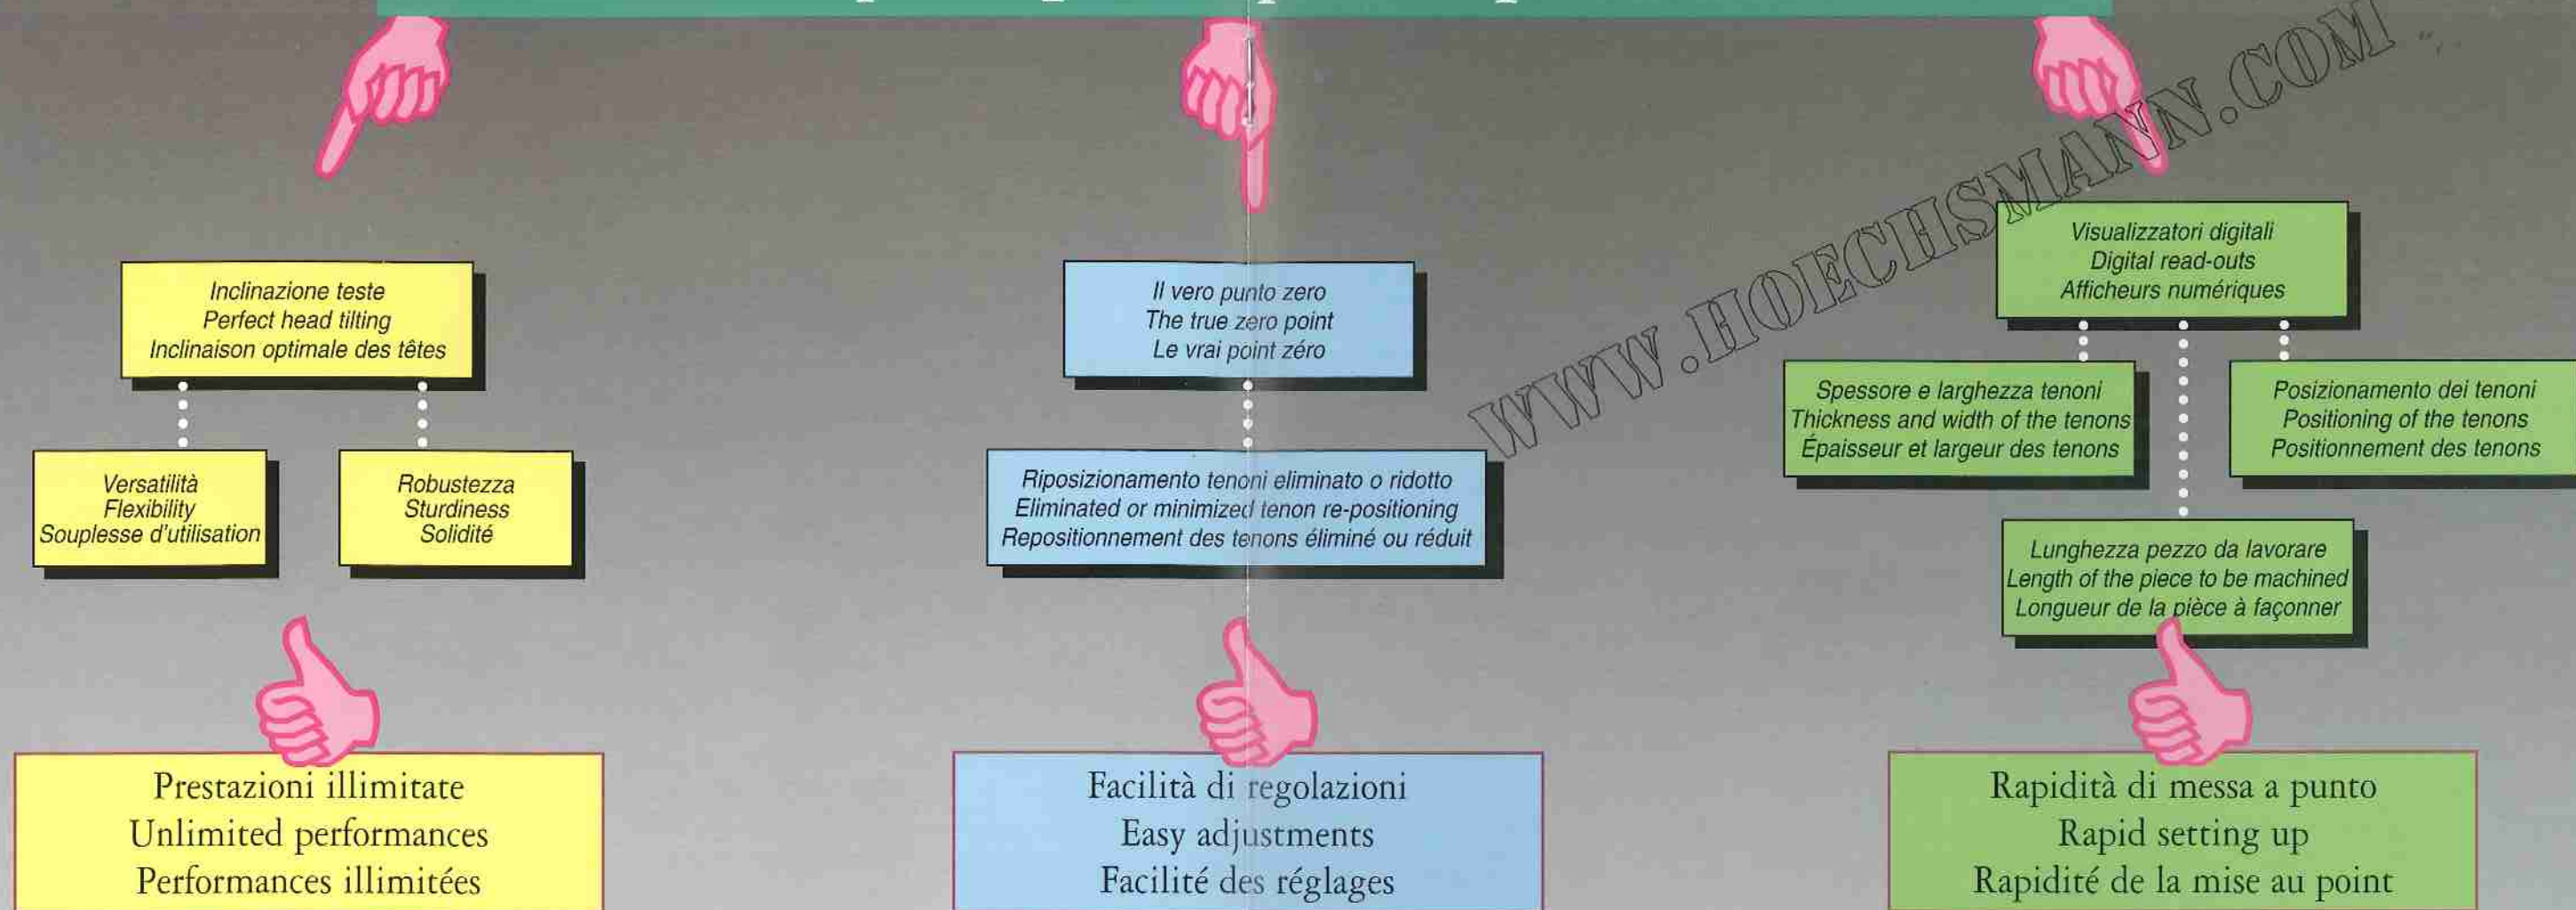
WWW.HOECHSMANN.COM

Inclinazione teste
Perfect head tilting
Inclinaison optimale des têtes

Versatilità
Flexibility
Souplesse d'utilisation

Robustezza
Sturdiness
Solidité

Prestazioni illimitate
Unlimited performances
Performances illimitées

Il vero punto zero
The true zero point
Le vrai point zéro

Riposizionamento tenoni eliminato o ridotto
Eliminated or minimized tenon re-positioning
Repositionnement des tenons éliminé ou réduit

Facilità di regolazioni
Easy adjustments
Facilité des réglages

Visualizzatori digitali
Digital read-outs
Afficheurs numériques

Spessore e larghezza tenoni
Thickness and width of the tenons
Épaisseur et largeur des tenons

Posizionamento dei tenoni
Positioning of the tenons
Positionnement des tenons

Lunghezza pezzo da lavorare
Length of the piece to be machined
Longueur de la pièce à façonner

Rapidità di messa a punto
Rapid setting up
Rapidité de la mise au point